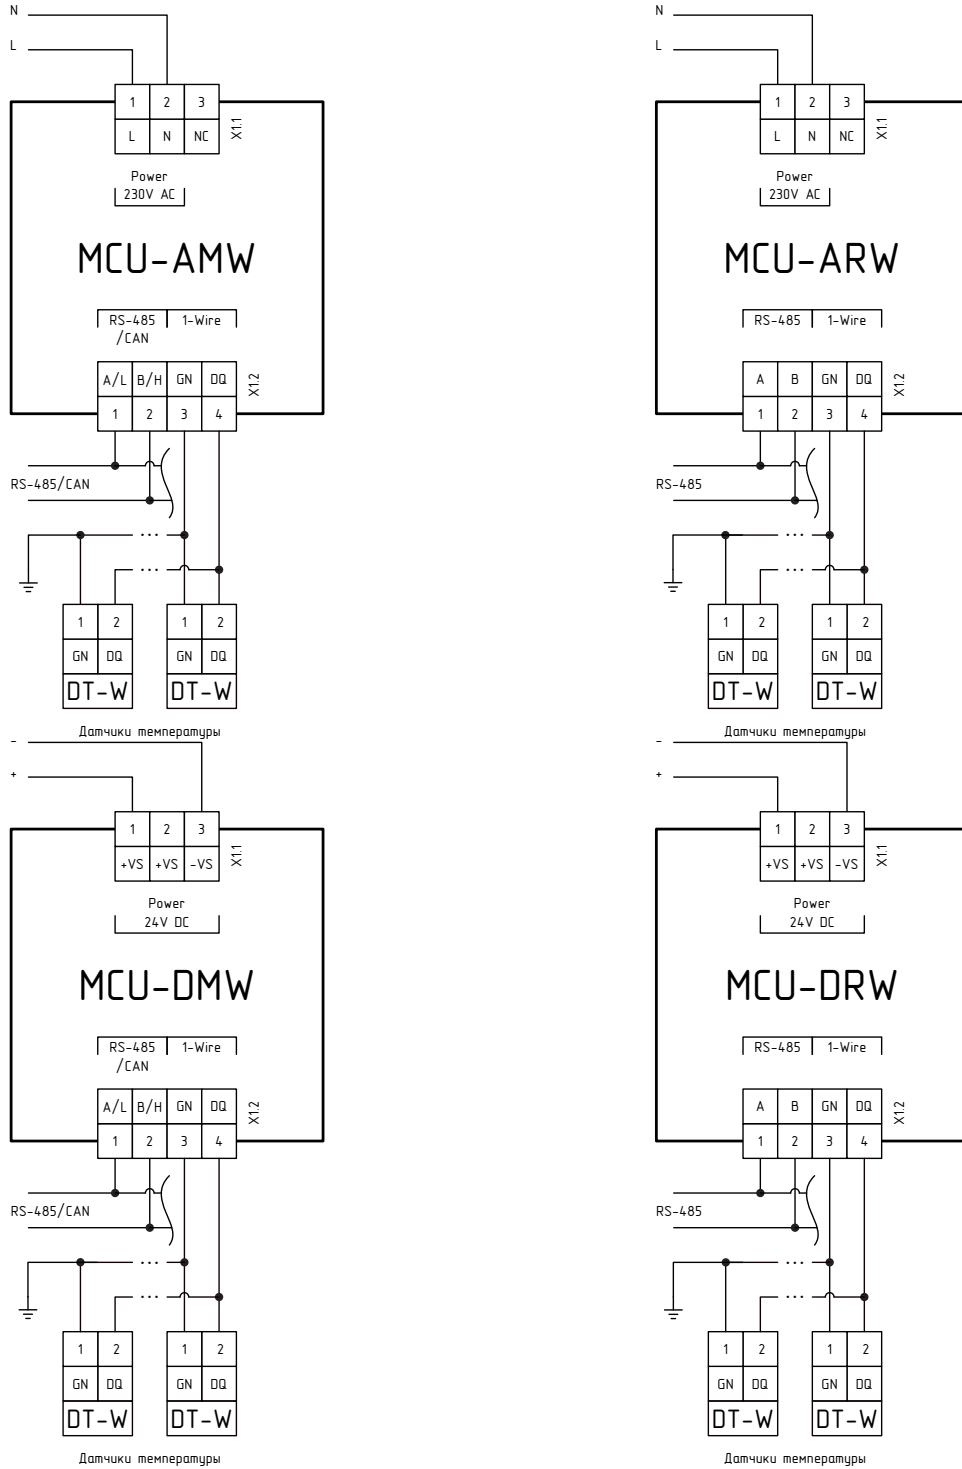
N
L
1 2 3
L N NC
X1.1
Power
230V AC
MCU-AMW
RS-485 /CAN
1-Wire
A/L B/H GN DQ
1 2 3 4
X1.2
RS-485/CAN
...
...
1 2
GN DQ
DT-W
1 2
GN DQ
DT-W
Датчики температуры

N
L
1 2 3
L N NC
X1.1
Power
230V AC
MCU-ARW
RS-485
1-Wire
A B GN DQ
1 2 3 4
X1.2
RS-485
...
...
1 2
GN DQ
DT-W
1 2
GN DQ
DT-W
Датчики температуры

–
+
1 2 3
+VS +VS –VS
X1.1
Power
24V DC
MCU-DMW
RS-485 /CAN
1-Wire
A/L B/H GN DQ
1 2 3 4
X1.2
RS-485/CAN
...
...
1 2
GN DQ
DT-W
1 2
GN DQ
DT-W
Датчики температуры

–
+
1 2 3
+VS +VS –VS
X1.1
Power
24V DC
MCU-DRW
RS-485
1-Wire
A B GN DQ
1 2 3 4
X1.2
RS-485
...
...
1 2
GN DQ
DT-W
1 2
GN DQ
DT-W
Датчики температуры